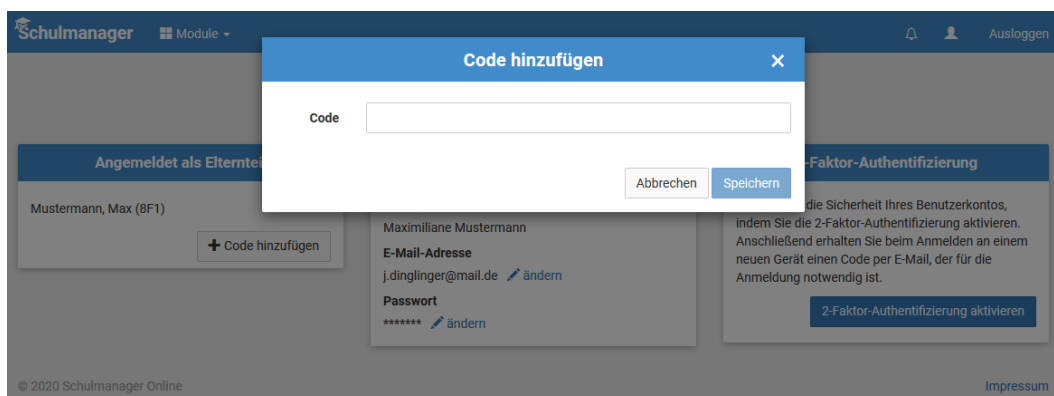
Schulmanager Module

Ausloggen

Code hinzufügen ×

Code

Abbrechen Speichern

Angemeldet als Elternte

Mustermann, Max (8F1)

+ Code hinzufügen

Maximiliane Mustermann

E-Mail-Adresse

j.dinglinger@mail.de ändern

Passwort

******* ändern

-Faktor-Authentifizierung

die Sicherheit Ihres Benutzerkontos, indem Sie die 2-Faktor-Authentifizierung aktivieren. Anschließend erhalten Sie beim Anmelden an einem neuen Gerät einen Code per E-Mail, der für die Anmeldung notwendig ist.

2-Faktor-Authentifizierung aktivieren

© 2020 Schulmanager Online

Impressum